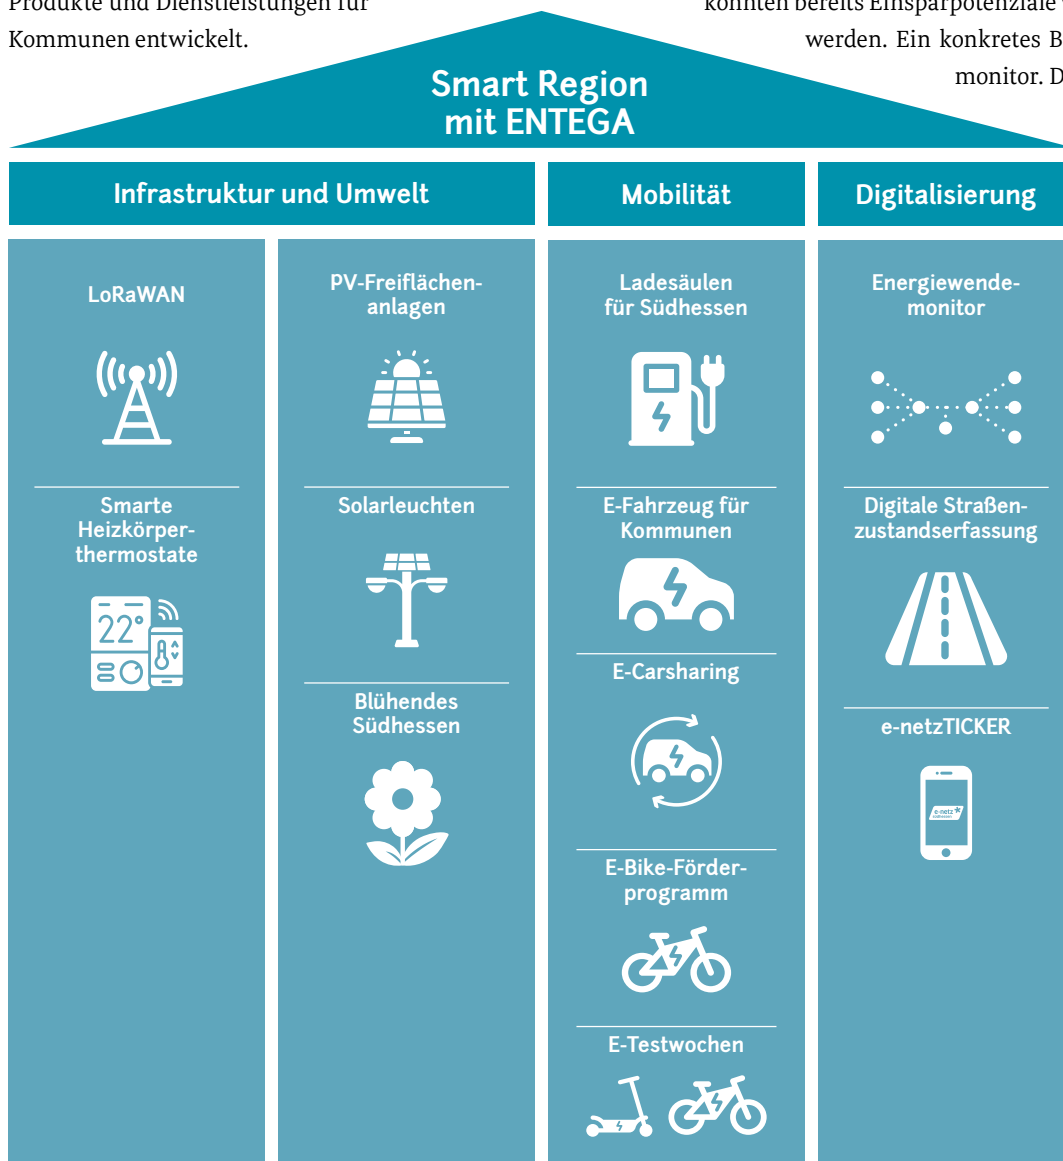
Produkte und Dienstleistungen für Kommunen entwickelt.

konnten bereits Einsparpotenziale werden. Ein konkretes B monitor. D

Smart Region mit ENTEGA

Infrastruktur und Umwelt

Mobilität

Digitalisierung

LoRaWAN

Smarte Heizkörperthermostate

22°

PV-Freiflächenanlagen

Solarleuchten

Blühendes Südhessen

Ladesäulen für Südhessen

E-Fahrzeug für Kommunen

E-Carsharing

E-Bike-Förderprogramm

E-Testwochen

Energiewendemonitor

Digitale Straßenzustandserfassung

e-netzTICKER

e-netz